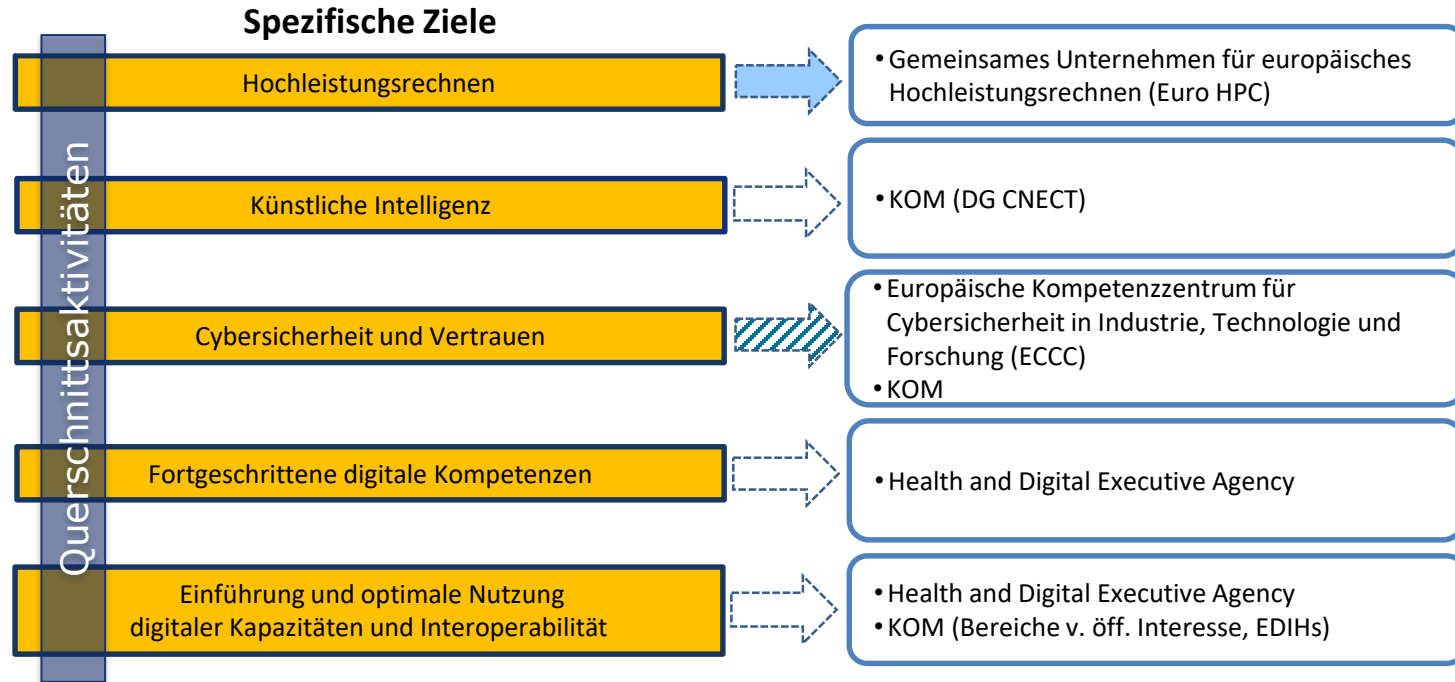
Spezifische Ziele

Querschnittsaktivitäten

Hochleistungsrechnen

• Gemeinsames Unternehmen für europäisches Hochleistungsrechnen (Euro HPC)

Künstliche Intelligenz

• KOM (DG CNECT)

Cybersicherheit und Vertrauen

• Europäische Kompetenzzentrum für Cybersicherheit in Industrie, Technologie und Forschung (ECCC)
• KOM

Fortgeschrittene digitale Kompetenzen

• Health and Digital Executive Agency

Einführung und optimale Nutzung digitaler Kapazitäten und Interoperabilität

• Health and Digital Executive Agency
• KOM (Bereiche v. öff. Interesse, EDIHs)